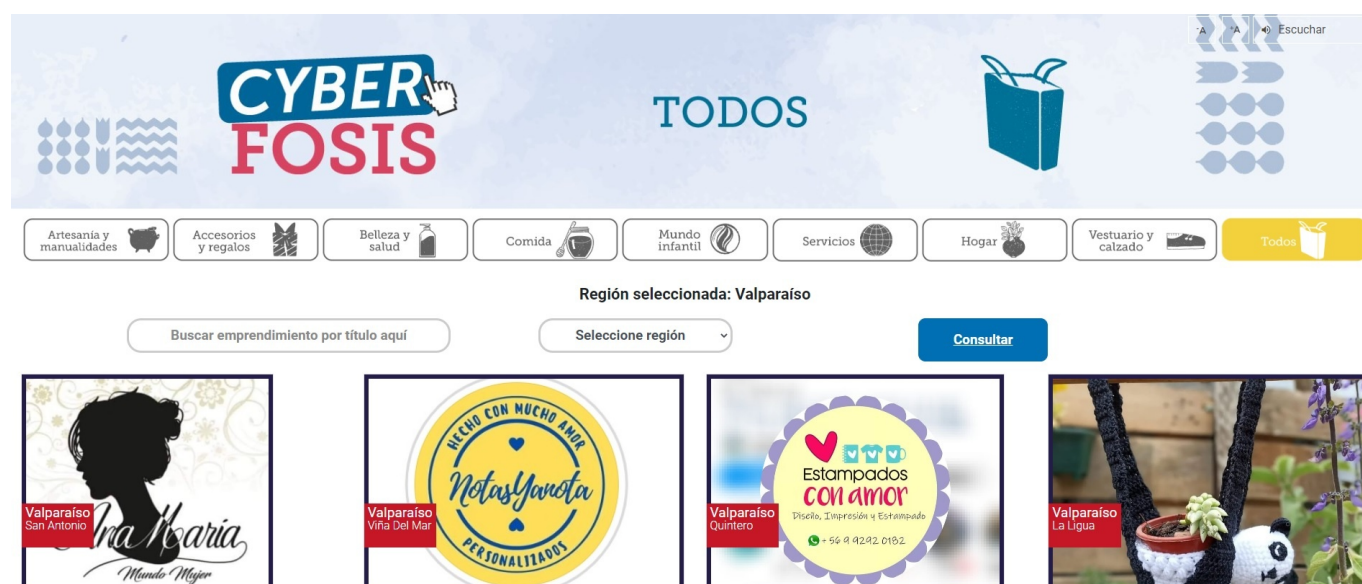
-A +A Escuchar

CYBER FOSIS

TODOS

Artesanía y manualidades
Accesorios y regalos
Belleza y salud
Comida
Mundo infantil
Servicios
Hogar
Vestuario y calzado
Todos

Región seleccionada: Valparaíso

Buscar emprendimiento por título aquí
Seleccione región
Consultar

Ana Maria
Mundo Mujer
Valparaíso
San Antonio

HECHO CON MUCHO AMOR
NotasYanota
PERSONALIZADOS
Valparaíso
Viña Del Mar

Estampados con amor
Diseño, Impresión y Estampado
+56 9 9292 0182
Valparaíso
Quintero

Valparaíso
La Ligua